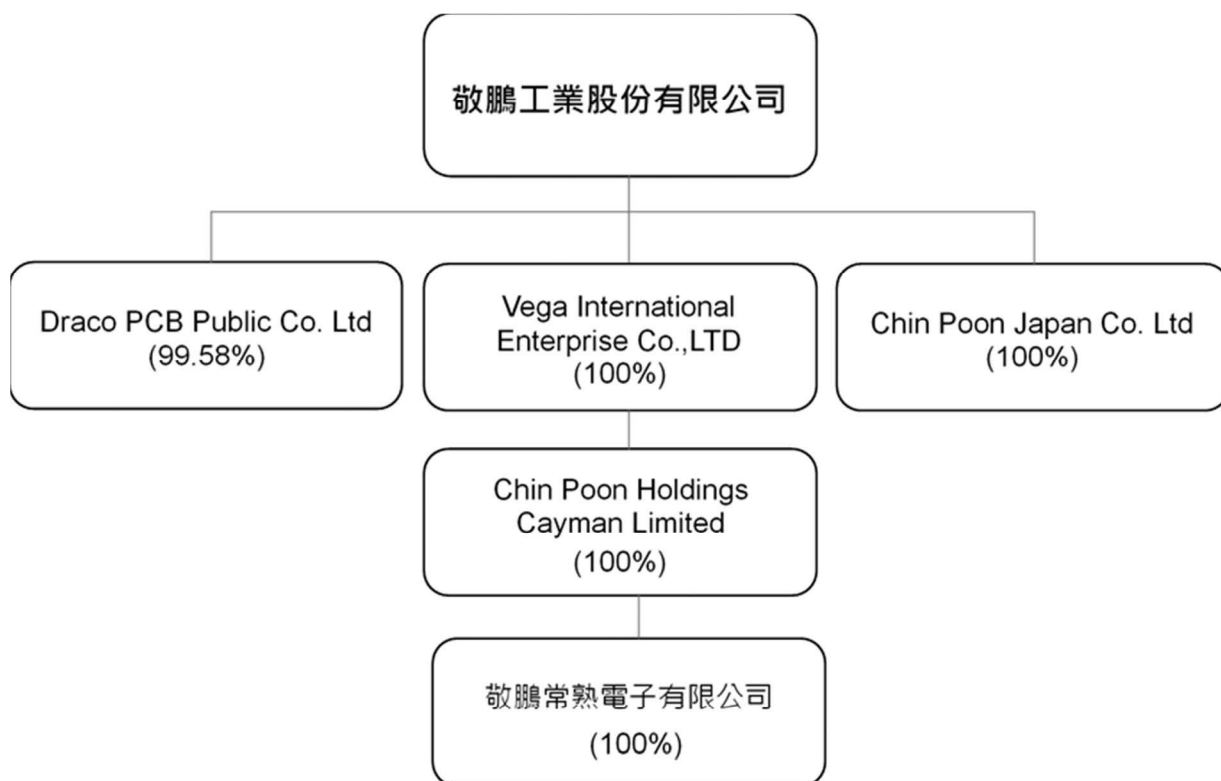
敬鵬工業股份有限公司

Draco PCB Public Co. Ltd
(99.58%)

Vega International Enterprise Co.,LTD
(100%)

Chin Poon Japan Co. Ltd
(100%)

Chin Poon Holdings Cayman Limited
(100%)

敬鵬常熟電子有限公司
(100%)